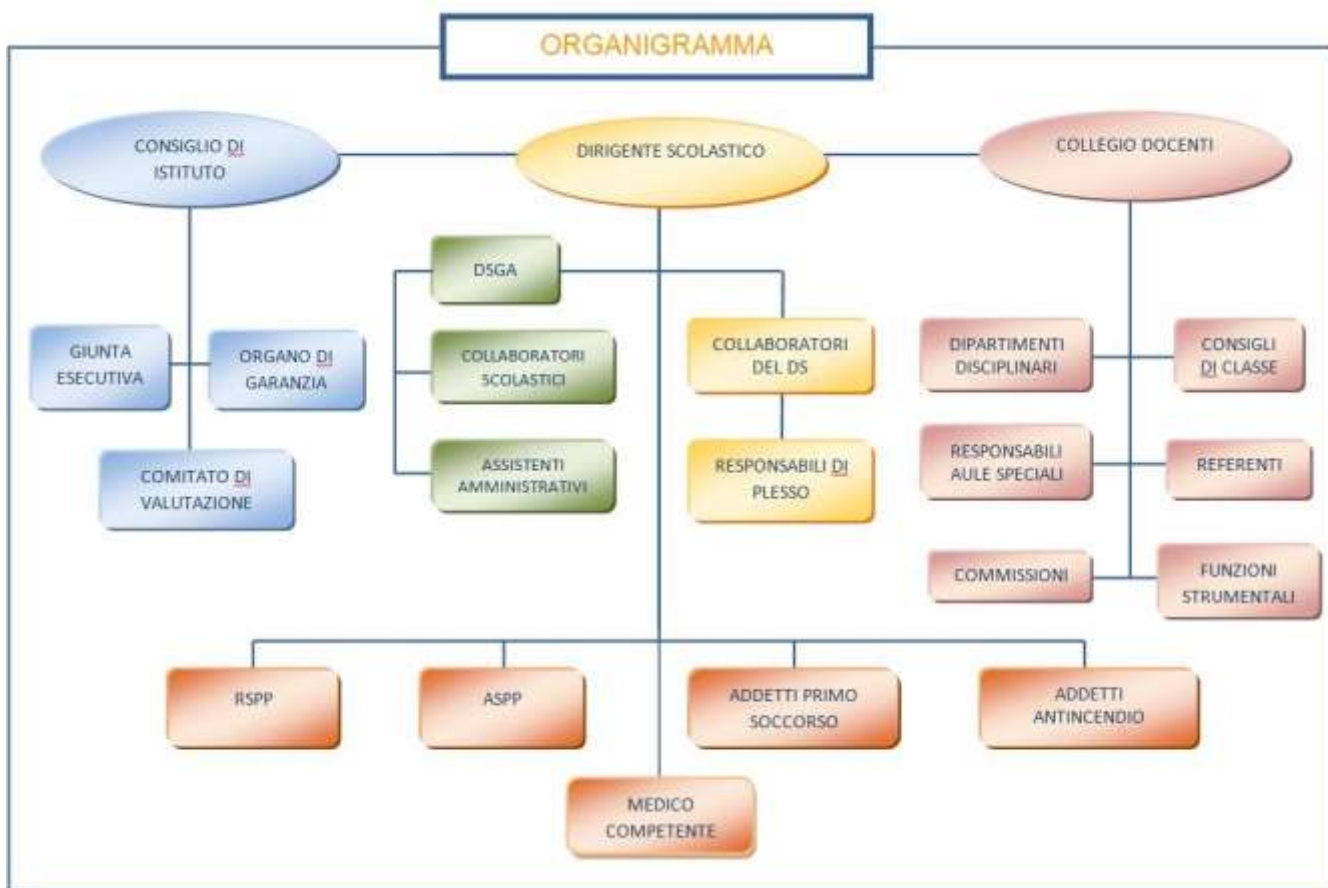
ORGANIGRAMMA

CONSIGLIO DI ISTITUTO

DIRIGENTE SCOLASTICO

COLLEGIO DOCENTI

GIUNTA ESECUTIVA

ORGANO DI GARANZIA

COMITATO DI VALUTAZIONE

DSGA

COLLABORATORI SCOLASTICI

ASSISTENTI AMMINISTRATIVI

COLLABORATORI DEL DS

RESPONSABILI DI PLESSO

DIPARTIMENTI DISCIPLINARI

CONSIGLI DI CLASSE

RESPONSABILI AULE SPECIALI

REFERENTI

COMMISSIONI

FUNZIONI STRUMENTALI

RSPP

ASPP

ADDETTI PRIMO SOCCORSO

ADDETTI ANTINCENDIO

MEDICO COMPETENTE